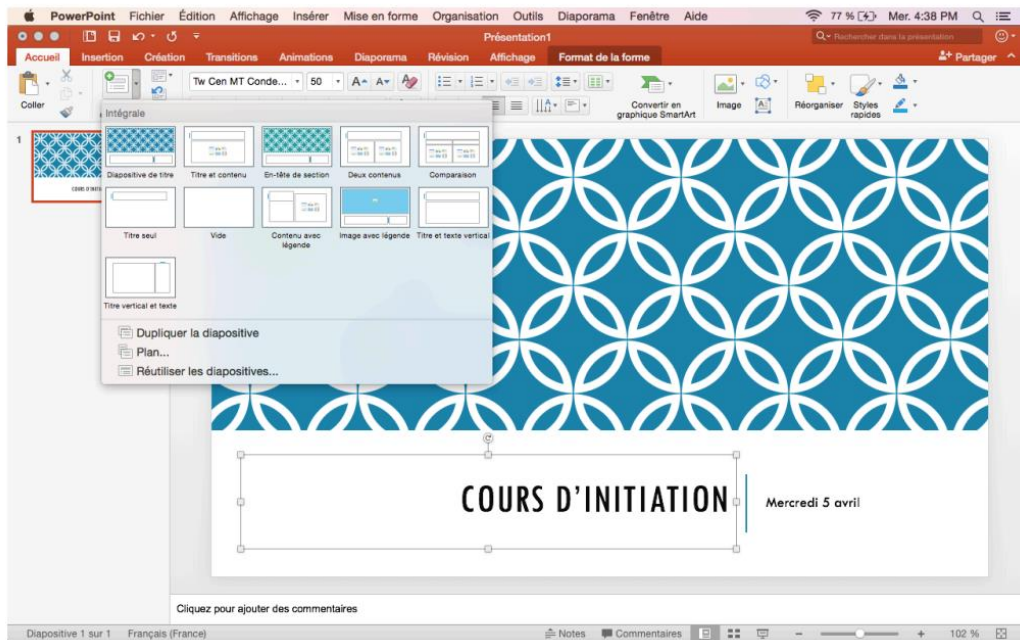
PowerPoint Fichier Édition Affichage Insérer Mise en forme Organisation Outils Diaporama Fenêtre Aide

77 % Mer. 4:38 PM

Présentation1

Rechercher dans la présentation

Accueil Insertion Création Transitions Animations Diaporama Révision Affichage Format de la forme

Partager

Coller

Tw Cen MT Conde... 50

Convertir en graphique SmartArt

Image

Réorganiser Styles rapides

Intégrale

Diapositive de titre
Titre et contenu
En-tête de section
Deux contenus
Comparaison
Titre seul
Vide
Contenu avec légende
Image avec légende
Titre et texte vertical
Titre vertical et texte

Dupliquer la diapositive
Plan...
Réutiliser les diapositives...

1

COURS D'INITIATION

Mercredi 5 avril

Cliquez pour ajouter des commentaires

Diapositive 1 sur 1 Français (France) Notes Commentaires 102 %